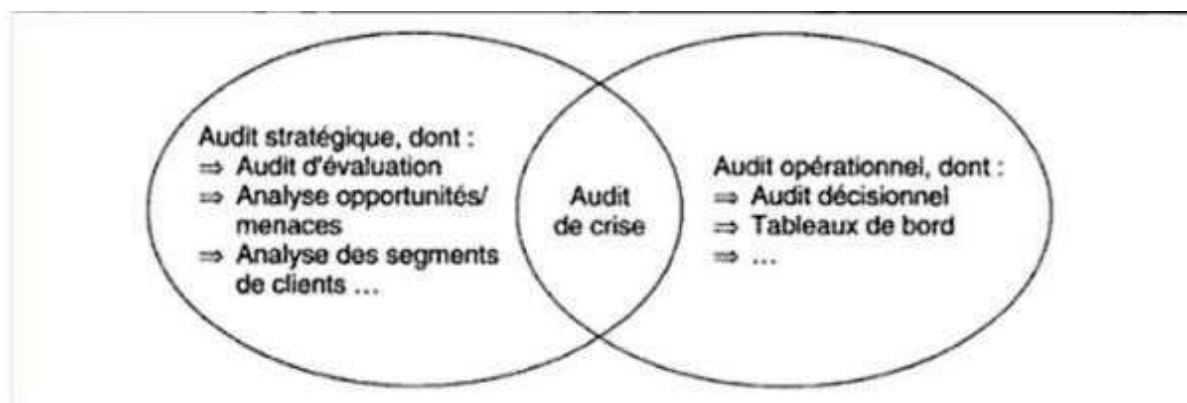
Audit stratégique, dont :
$\Rightarrow$ Audit d'évaluation
$\Rightarrow$ Analyse opportunités/ menaces
$\Rightarrow$ Analyse des segments de clients ...

Audit de crise

Audit opérationnel, dont :
$\Rightarrow$ Audit décisionnel
$\Rightarrow$ Tableaux de bord
$\Rightarrow$ ...